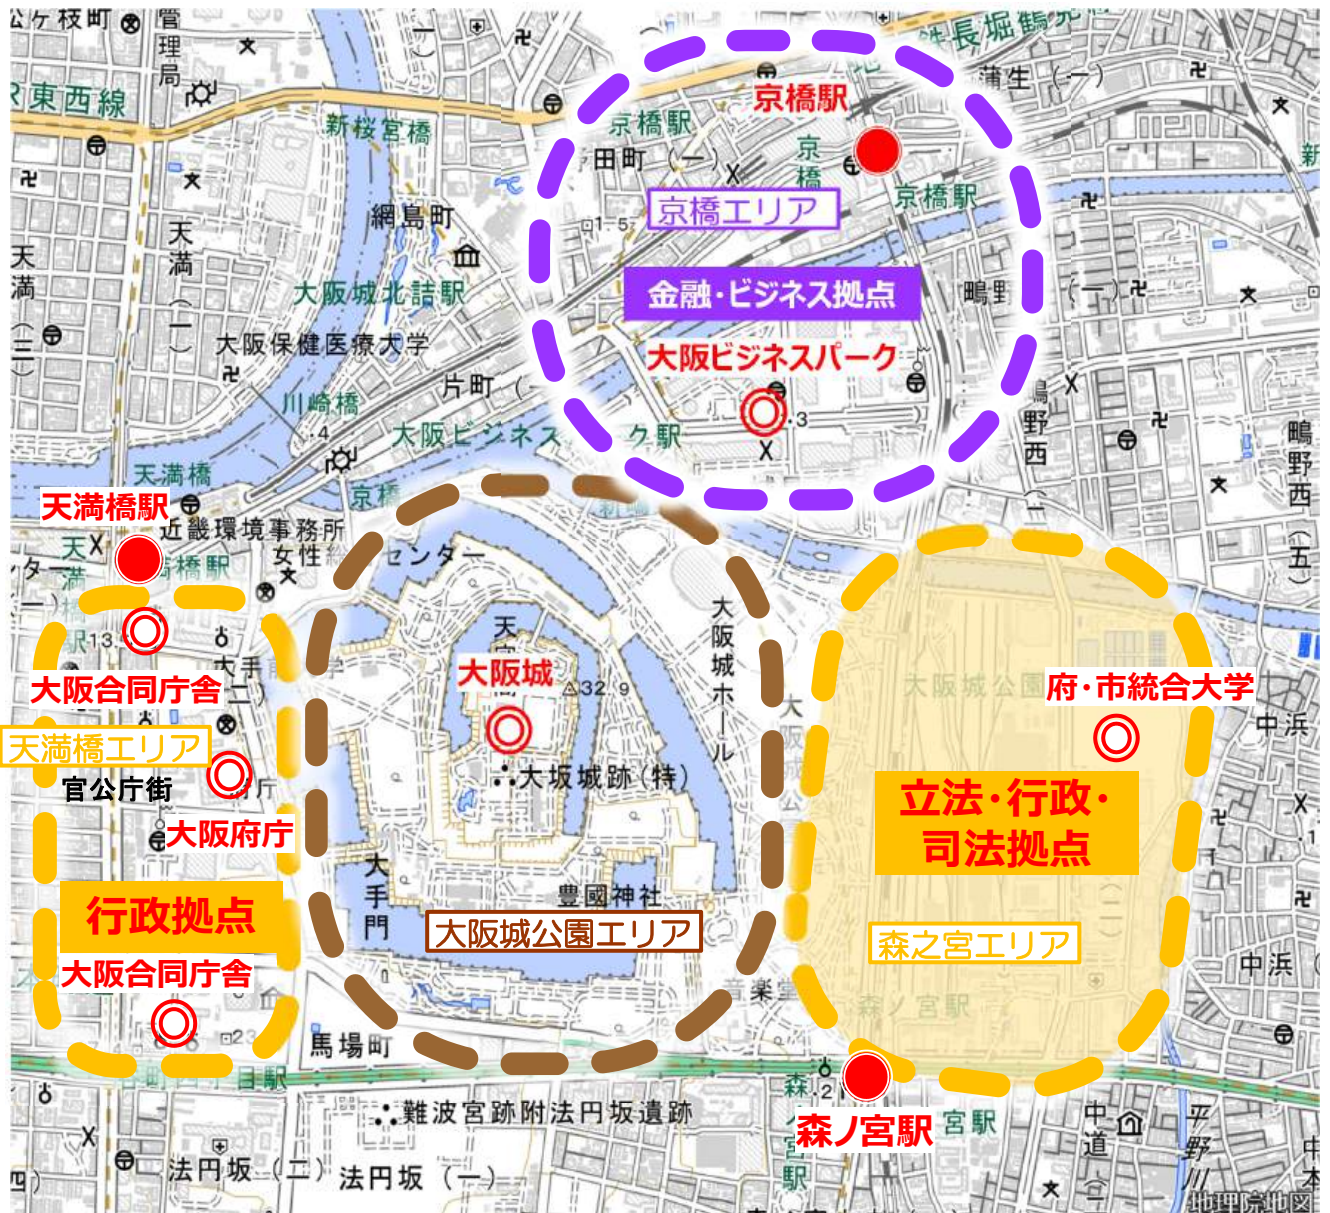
京橋駅
京橋エリア
金融・ビジネス拠点
大阪ビジネスパーク
天満橋駅
大阪合同庁舎
天満橋エリア
官公庁街
大阪府庁
行政拠点
大阪合同庁舎
大阪城
大阪城公園エリア
府・市統合大学
立法・行政・司法拠点
森之宮エリア
森ノ宮駅
東西線
新桜宮橋
網島町
大阪城北詰駅
大阪保健医療大学
川崎橋
片町
大阪ビジネスパーク駅
天満橋
京橋
近畿環境事務所
女性センター
天満
大阪城ホール
大坂城跡(特)
豊國神社
大手門
馬場町
難波宮跡附法円坂遺跡
法円坂(二)
法円坂(一)
鴫野西
中浜
長堀鶴見
蒲生(一)
田町(一)
鴫野
中道
平野
京橋駅
森ノ宮駅
音楽堂
大阪城公園
32.9
地理院地図